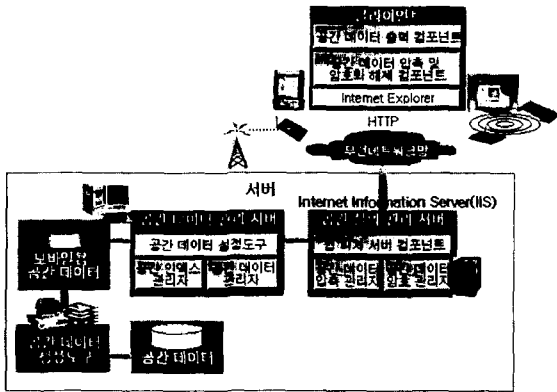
클라이언트
공간 데이터 출력 컴포넌트
공간 데이터 압축 및 암호화 해제 컴포넌트
Internet Explorer
HTTP
무선네트워크망
서버
Internet Information Server(IIS)
공간 데이터 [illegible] 서버
공간 데이터 설정도구
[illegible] 인덱스 관리자
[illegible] 데이터 관리자
공간 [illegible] 서버
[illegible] 서버 컴포넌트
공간데이터 압축 관리자
공간데이터 암호 관리자
모바일용 공간 데이터
공간데이터 생성도구
공간 데이터